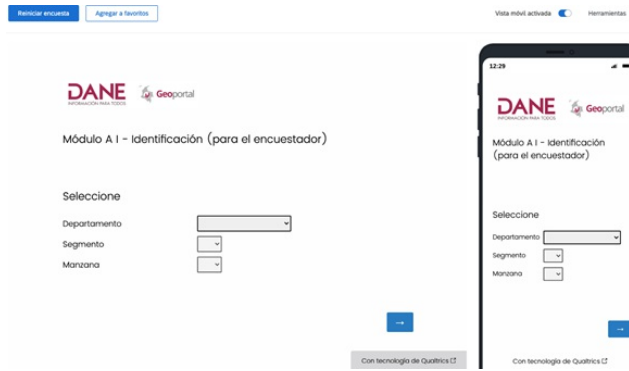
Reiniciar encuesta
Agregar a favoritos
Vista móvil activada
Herramientas

DANE
INFORMACIÓN PARA TODOS
Geoportal

Módulo A I - Identificación (para el encuestador)

Seleccione

Departamento
Segmento
Manzana

→

Con tecnología de Qualtrics

12:29

DANE
INFORMACIÓN PARA TODOS
Geoportal

Módulo A I - Identificación (para el encuestador)

Seleccione

Departamento
Segmento
Manzana

→

Con tecnología de Qualtrics